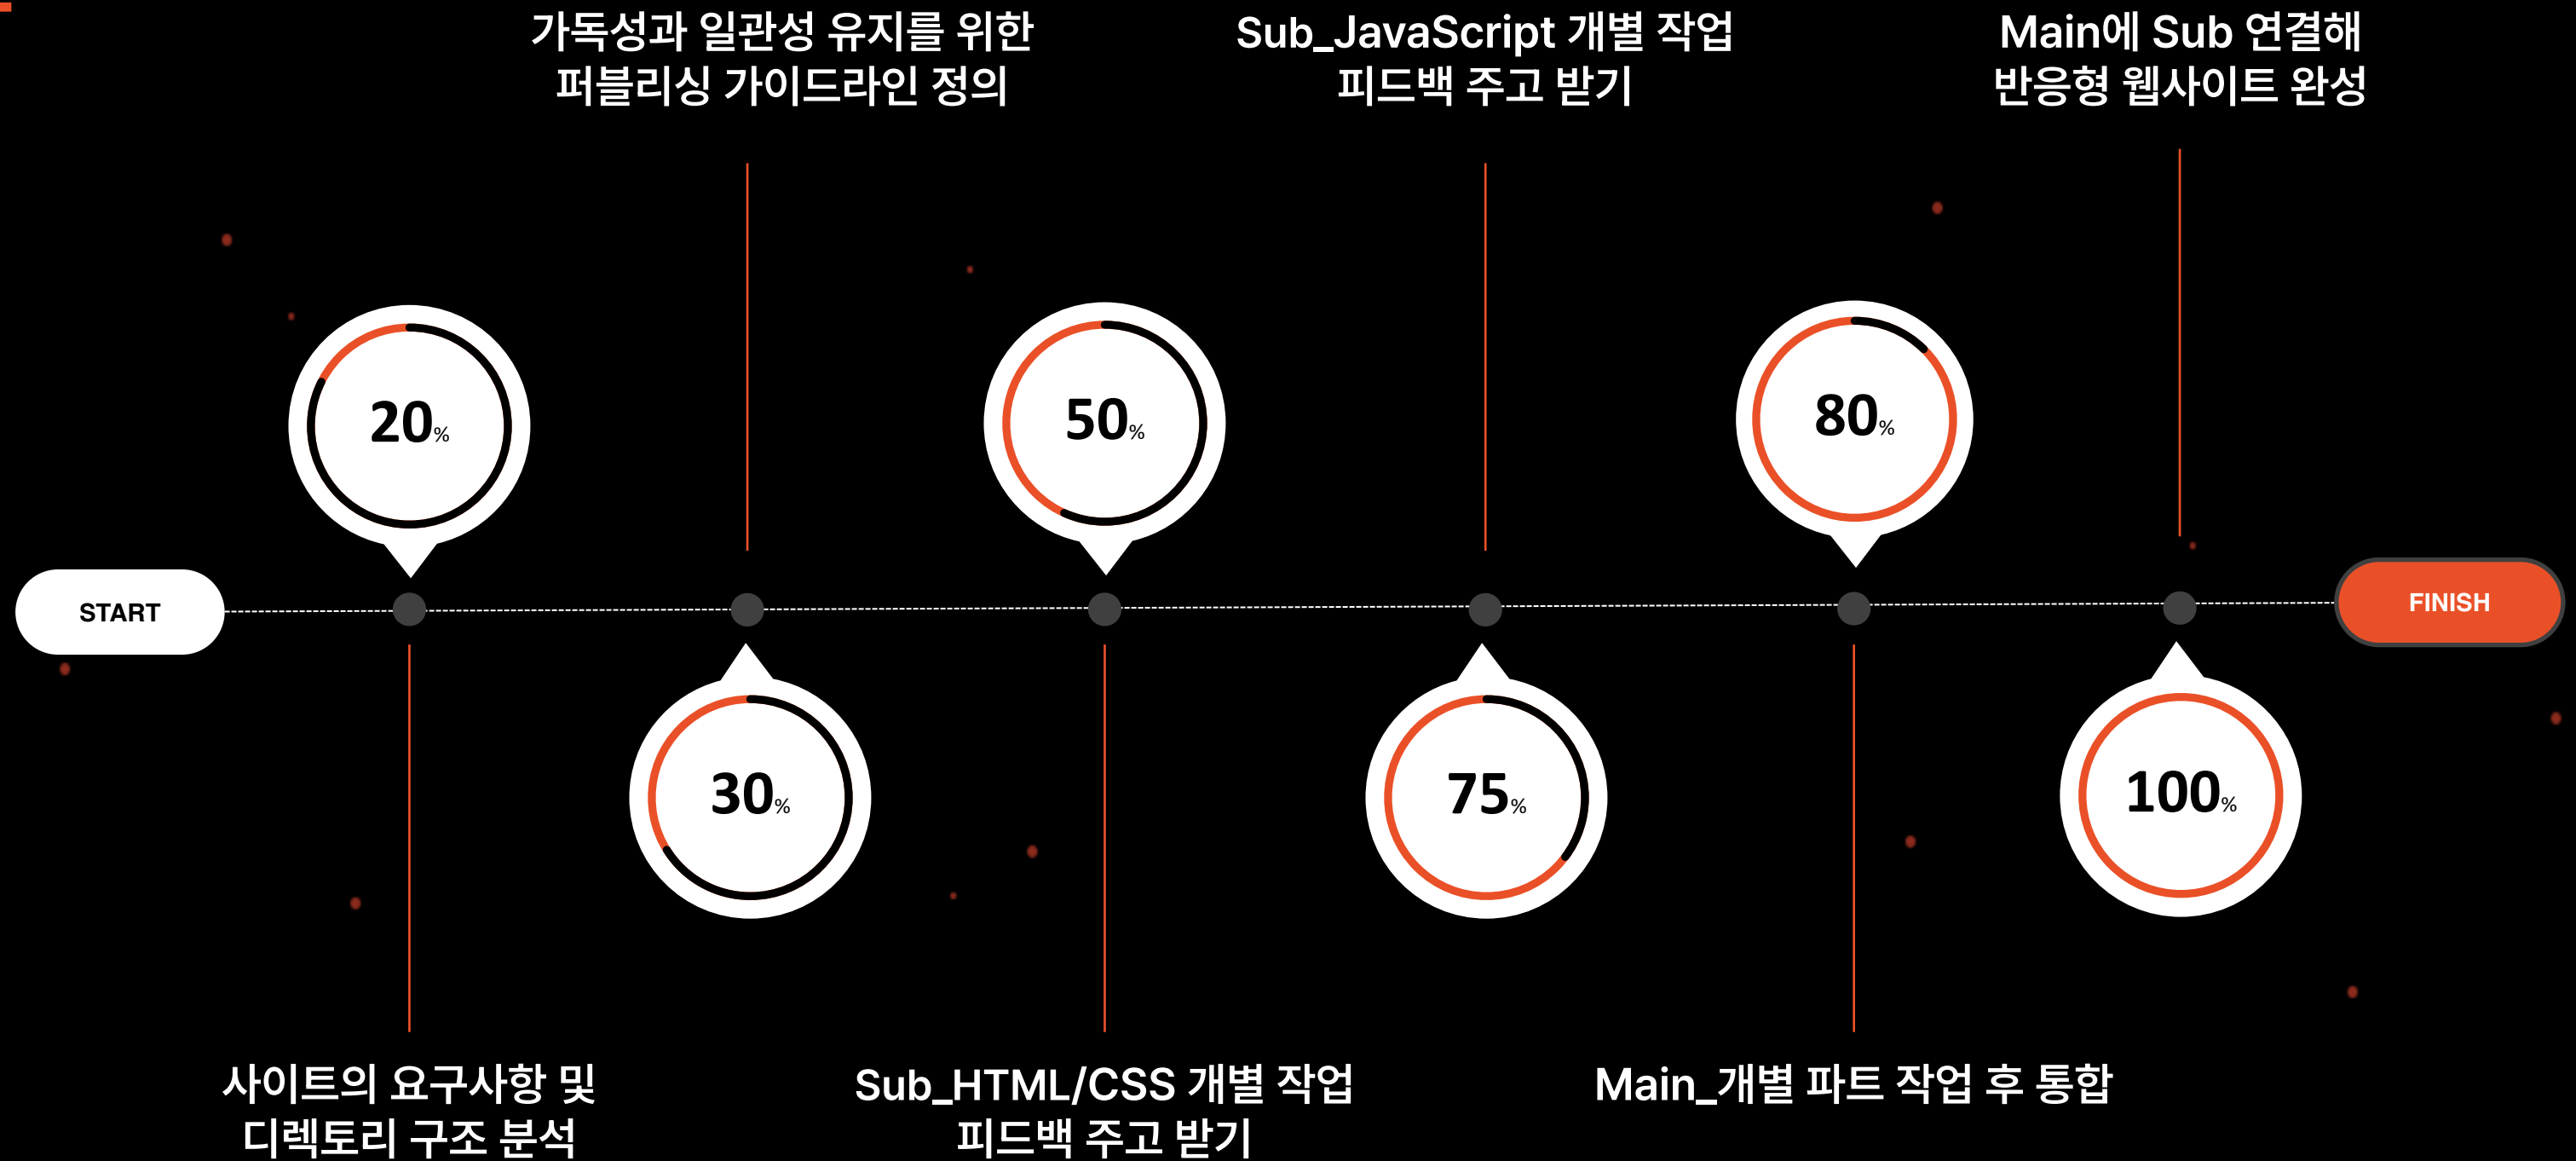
가독성과 일관성 유지를 위한
퍼블리싱 가이드라인 정의

Sub_JavaScript 개별 작업
피드백 주고 받기

Main에 Sub 연결해
반응형 웹사이트 완성

20%

50%

80%

START

FINISH

30%

75%

100%

사이트의 요구사항 및
디렉토리 구조 분석

Sub_HTML/CSS 개별 작업
피드백 주고 받기

Main_개별 파트 작업 후 통합